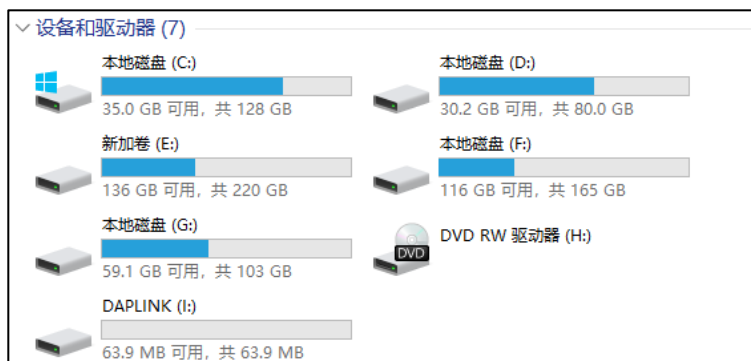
设备和驱动器 (7)

本地磁盘 (C:)
35.0 GB 可用，共 128 GB

本地磁盘 (D:)
30.2 GB 可用，共 80.0 GB

新加卷 (E:)
136 GB 可用，共 220 GB

本地磁盘 (F:)
116 GB 可用，共 165 GB

本地磁盘 (G:)
59.1 GB 可用，共 103 GB

DVD
DVD RW 驱动器 (H:)

DAPLINK (I:)
63.9 MB 可用，共 63.9 MB